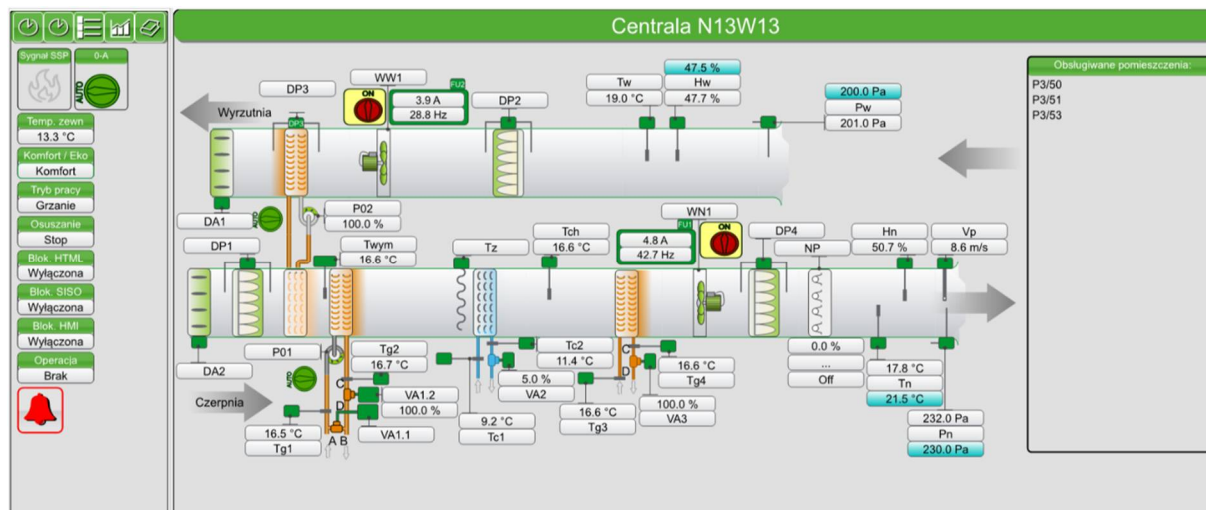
Centrala N13W13

Sygnał SSP
0-A
AUTO
Temp. zewn
13.3 °C
Komfort / Eko
Komfort
Tryb pracy
Grzanie
Osuszanie
Stop
Blok. HTML
Wyłączona
Blok. SISO
Wyłączona
Blok. HMI
Wyłączona
Operacja
Brak

Obsługiwane pomieszczenia:
P3/50
P3/51
P3/53

DP3
WW1
ON
FU2
3.9 A
28.8 Hz
DP2
Tw
19.0 °C
47.5 %
Hw
47.7 %
200.0 Pa
Pw
201.0 Pa
Wyrzutnia
DA1
AUTO
P02
100.0 %
DP1
Twym
16.6 °C
Tz
Tch
16.6 °C
WN1
FU1
4.8 A
42.7 Hz
ON
DP4
NP
Hn
50.7 %
Vp
8.6 m/s
DA2
P01
Tg2
16.7 °C
Tc2
11.4 °C
5.0 %
VA2
C
D
16.6 °C
Tg4
0.0 %
...
Off
17.8 °C
Tn
21.5 °C
Czerpnia
AUTO
C
D
VA1.2
100.0 %
VA1.1
16.5 °C
Tg1
A B
9.2 °C
Tc1
16.6 °C
Tg3
100.0 %
VA3
232.0 Pa
Pn
230.0 Pa